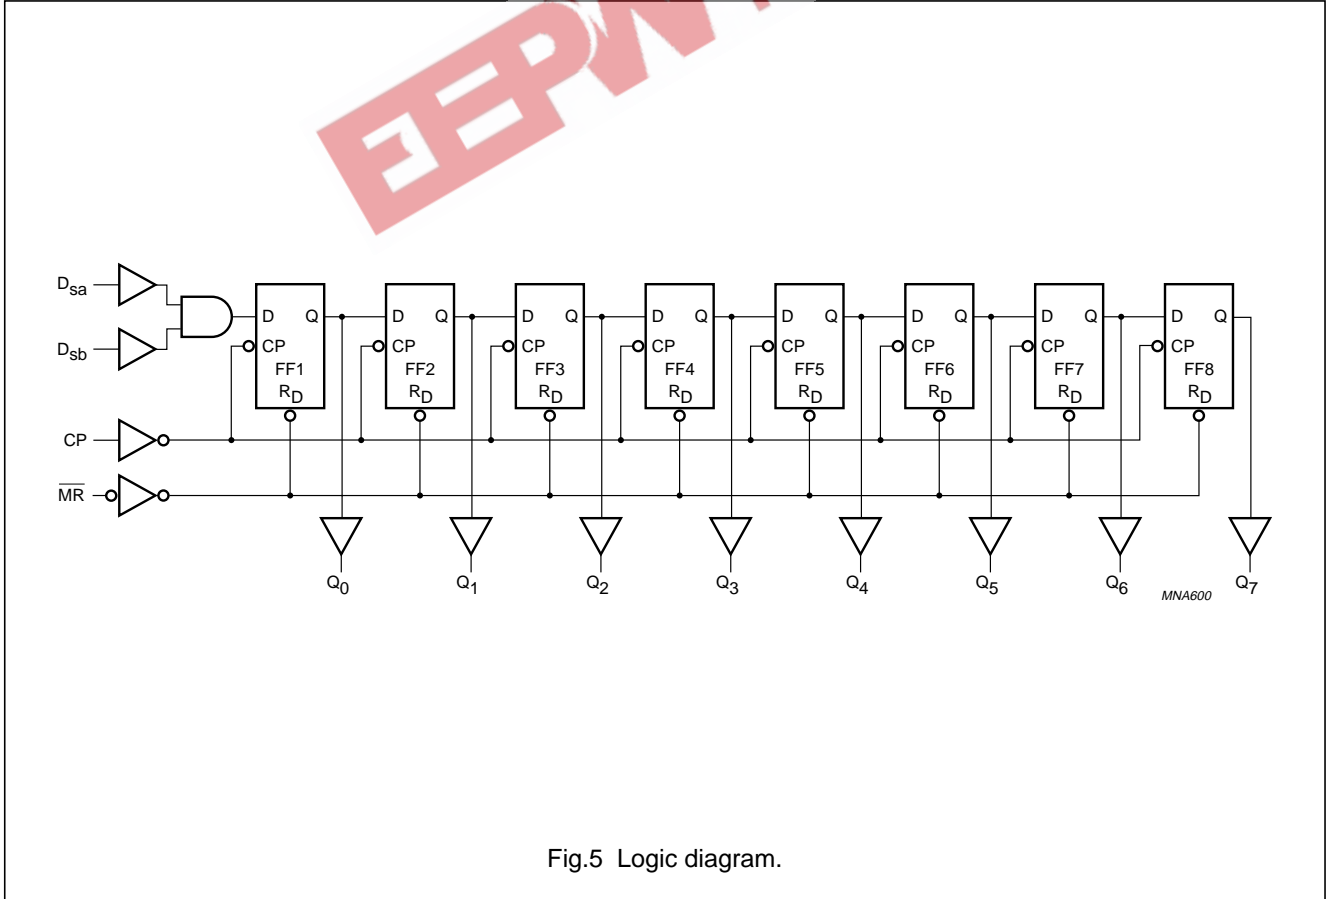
EEPW

$D_{sa}$

$D_{sb}$

CP

$\overline{MR}$

D Q CP FF1 $R_D$

D Q CP FF2 $R_D$

D Q CP FF3 $R_D$

D Q CP FF4 $R_D$

D Q CP FF5 $R_D$

D Q CP FF6 $R_D$

D Q CP FF7 $R_D$

D Q CP FF8 $R_D$

$Q_0$ $Q_1$ $Q_2$ $Q_3$ $Q_4$ $Q_5$ $Q_6$ $Q_7$

MNA600

Fig.5 Logic diagram.